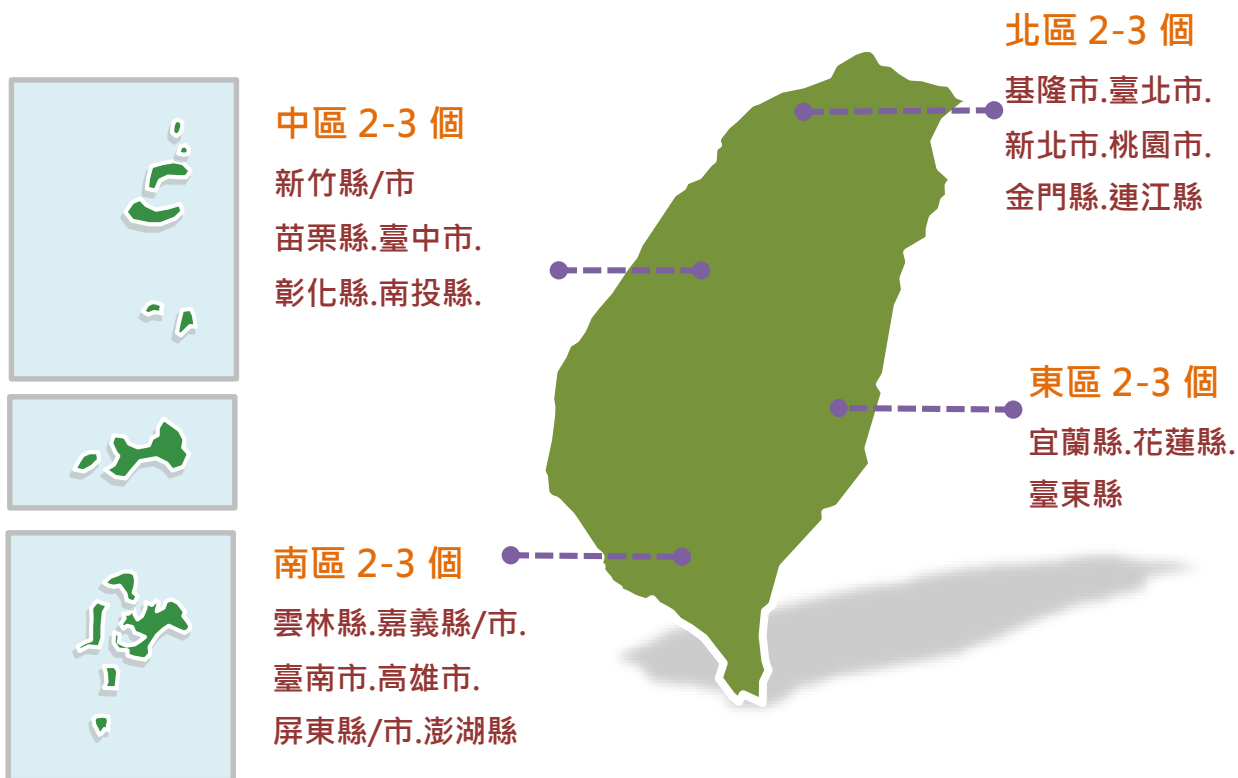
北區 2-3 個
基隆市.臺北市.
新北市.桃園市.
金門縣.連江縣

中區 2-3 個
新竹縣/市
苗栗縣.臺中市.
彰化縣.南投縣.

東區 2-3 個
宜蘭縣.花蓮縣.
臺東縣

南區 2-3 個
雲林縣.嘉義縣/市.
臺南市.高雄市.
屏東縣/市.澎湖縣